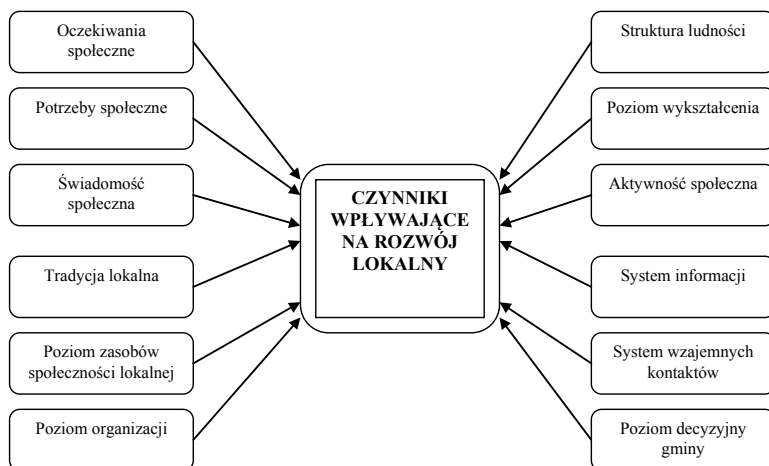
Oczekiwania społeczne

Potrzeby społeczne

Świadomość społeczna

Tradycja lokalna

Poziom zasobów społeczności lokalnej

Poziom organizacji

CZYNNIKI WPŁYWAJĄCE NA ROZWÓJ LOKALNY

Struktura ludności

Poziom wykształcenia

Aktywność społeczna

System informacji

System wzajemnych kontaktów

Poziom decyzyjny gminy